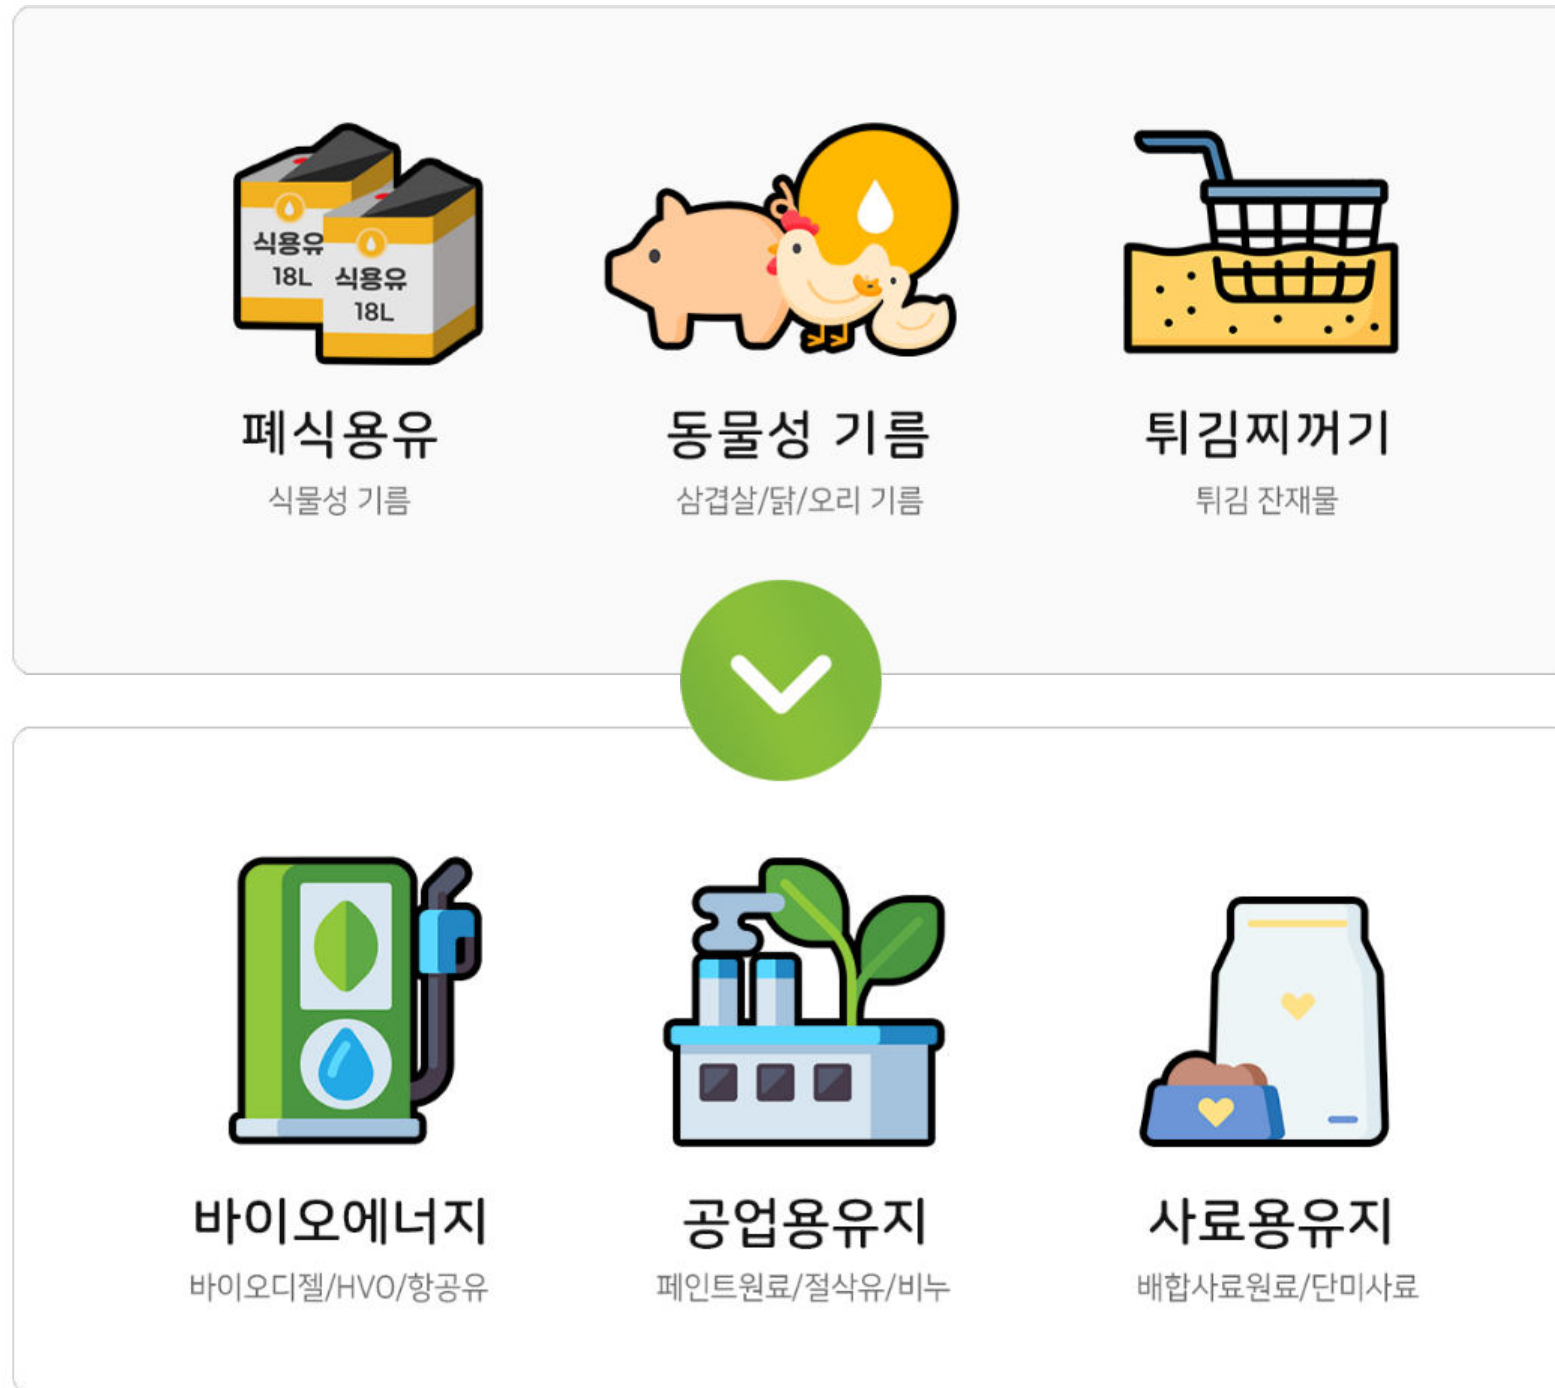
식용유
18L
식용유
18L

폐식용유
식물성 기름

동물성 기름
삼겹살/닭/오리 기름

튀김찌꺼기
튀김 잔재물

바이오에너지
바이오디젤/HVO/항공유

공업용유지
페인트원료/절삭유/비누

사료용유지
배합사료원료/단미사료